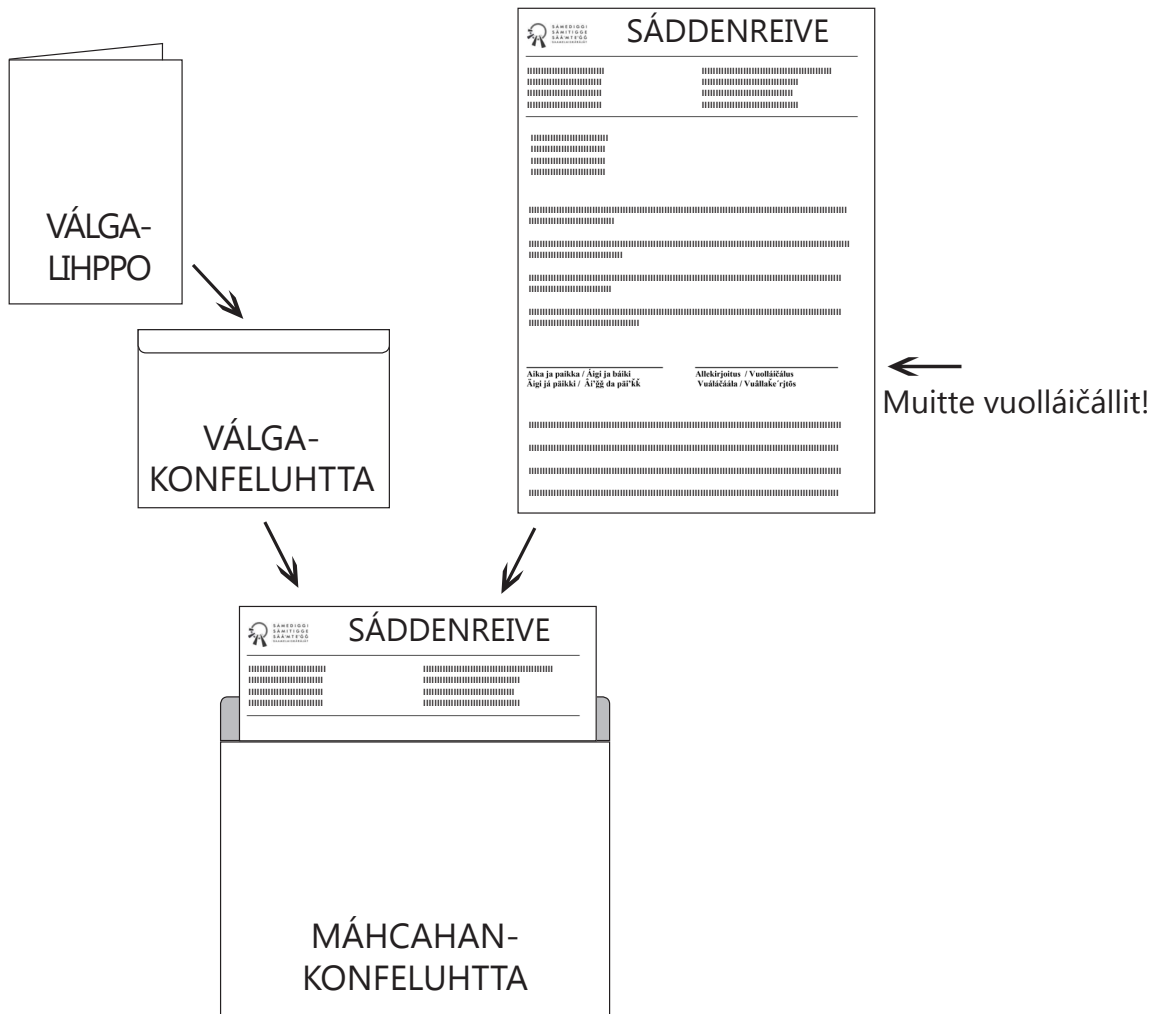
VÁLGA-
LIHPPO

SÁMEDIGGI
SÄMITIGGE
SÄÄ'MTE'GGQ
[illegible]

SÁDDENREIVE

Aika ja paikka / Áigi ja báiki
Äigi já päikki / Äi'gg da pãi'kk

Allekirjoitus / Vuolláičálus
Vuáláčáála / Vuällaкe'rjtõs

Muitte vuolláičállit!

VÁLGA-
KONFELUHTTA

SÁMEDIGGI
SÄMITIGGE
SÄÄ'MTE'GGQ
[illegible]

SÁDDENREIVE

MÁHCAHAN-
KONFELUHTTA